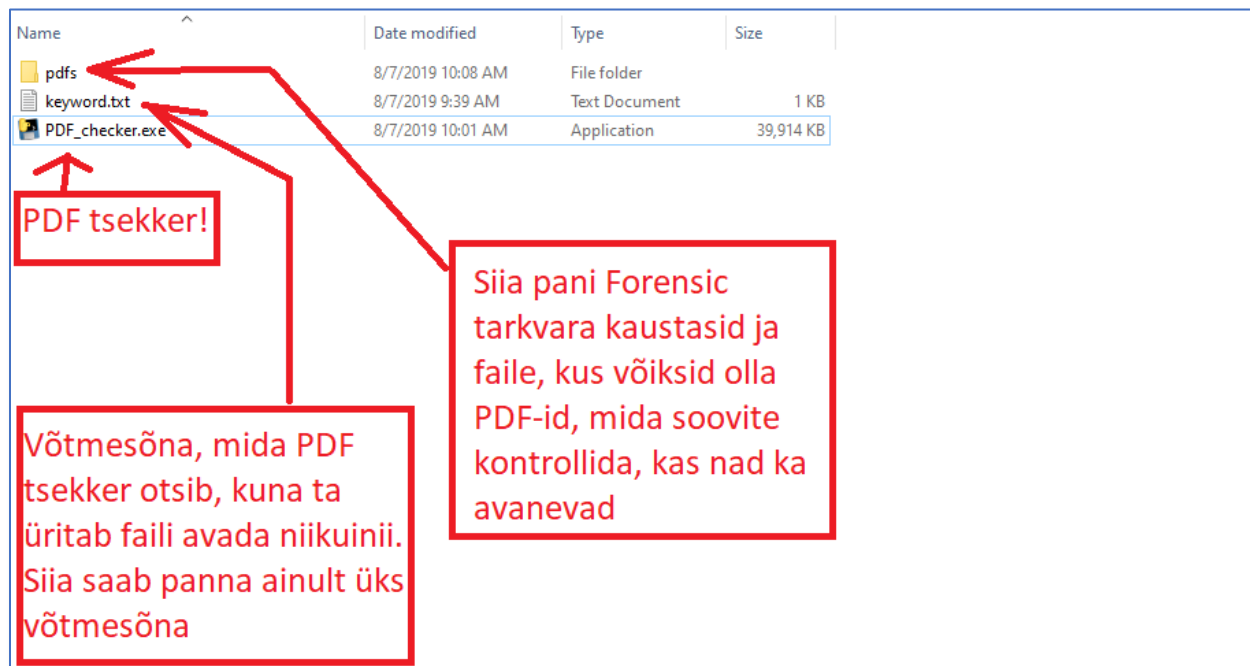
| Name | Date modified | Type | Size |
|---|---|---|---|
| pdfs | 8/7/2019 10:08 AM | File folder | |
| keyword.txt | 8/7/2019 9:39 AM | Text Document | 1 KB |
| PDF_checker.exe | 8/7/2019 10:01 AM | Application | 39,914 KB |

PDF tsekker!

Siia pani Forensic tarkvara kaustasid ja faile, kus võiksid olla PDF-id, mida soovite kontrollida, kas nad ka avanevad

Võtmesõna, mida PDF tsekker otsib, kuna ta üritab faili avada niikuinii. Siia saab panna ainult üks võtmesõna